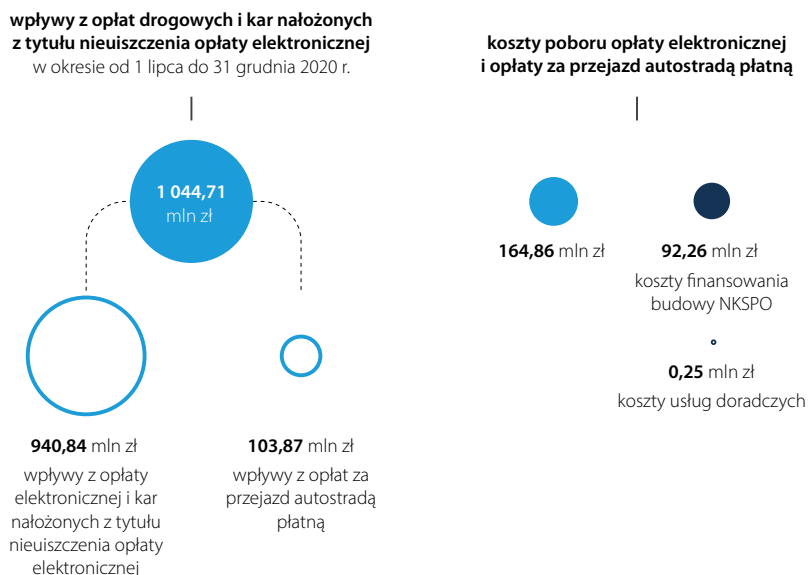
wpływy z opłat drogowych i kar nałożonych z tytułu nieuiszczenia opłaty elektronicznej
w okresie od 1 lipca do 31 grudnia 2020 r.

1 044,71 mln zł

940,84 mln zł
wpływy z opłaty elektronicznej i kar nałożonych z tytułu nieuiszczenia opłaty elektronicznej

103,87 mln zł
wpływy z opłat za przejazd autostradą płatną

koszty poboru opłaty elektronicznej i opłaty za przejazd autostradą płatną

164,86 mln zł

92,26 mln zł
koszty finansowania budowy NKSPO

0,25 mln zł
koszty usług doradczych